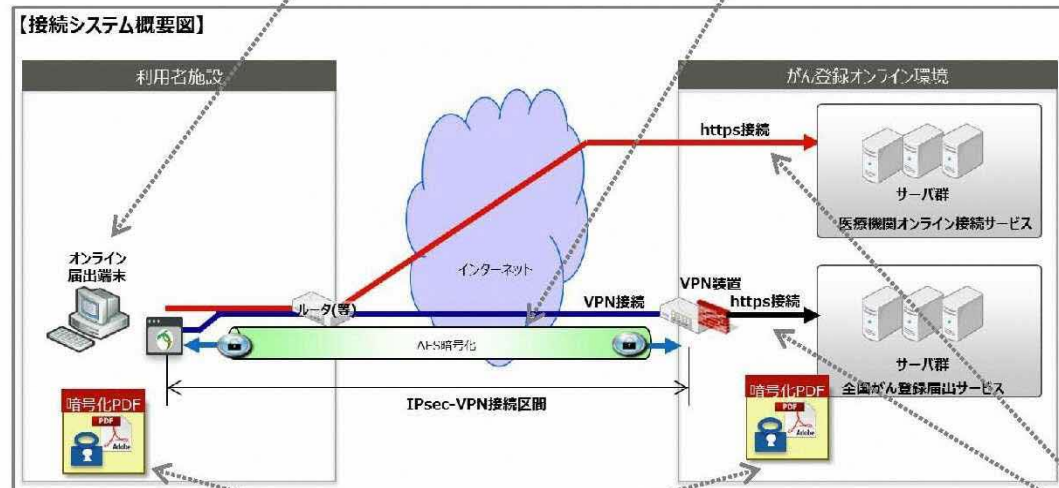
【接続システム概要図】

利用者施設

オンライン
届出端末

暗号化PDF

PDF

Adobe

インターネット

ルータ(等)

VPN接続

AES暗号化

IPsec-VPN接続区間

がん登録オンライン環境

https接続

サーバ群
医療機関オンライン接続サービス

VPN装置

https接続

サーバ群
全国がん登録届出サービス

暗号化PDF

PDF

Adobe